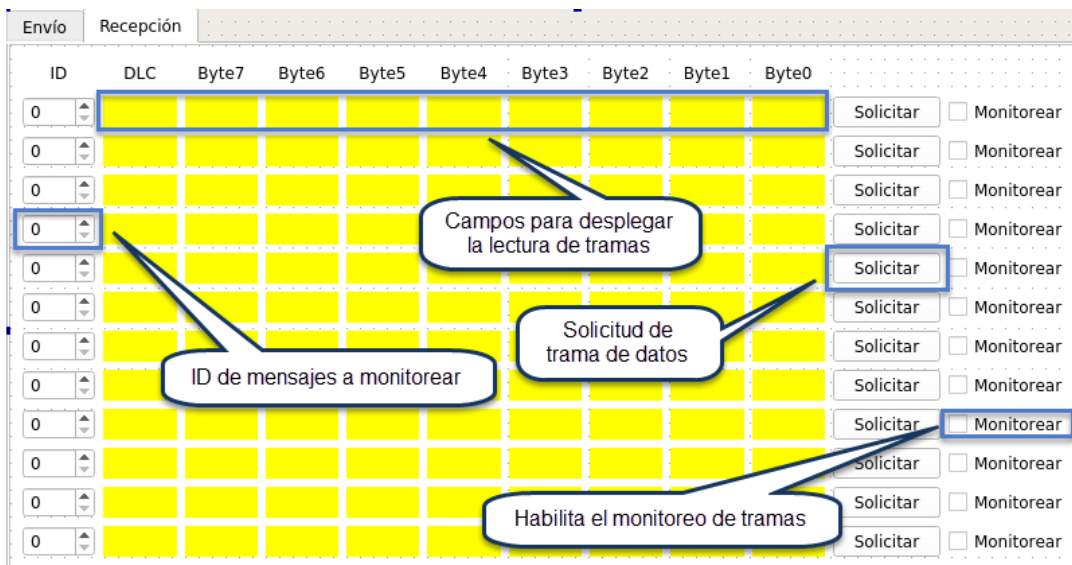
Envío | Recepción

| ID | DLC | Byte7 | Byte6 | Byte5 | Byte4 | Byte3 | Byte2 | Byte1 | Byte0 | | |
|---|---|---|---|---|---|---|---|---|---|---|---|
| 0 | | | | | | | | | | Solicitar | Monitorear |
| 0 | | | | | | | | | | Solicitar | Monitorear |
| 0 | | | | | | | | | | Solicitar | Monitorear |
| 0 | | | | | | | | | | Solicitar | Monitorear |
| 0 | | | | | | | | | | Solicitar | Monitorear |
| 0 | | | | | | | | | | Solicitar | Monitorear |
| 0 | | | | | | | | | | Solicitar | Monitorear |
| 0 | | | | | | | | | | Solicitar | Monitorear |
| 0 | | | | | | | | | | Solicitar | Monitorear |
| 0 | | | | | | | | | | Solicitar | Monitorear |
| 0 | | | | | | | | | | Solicitar | Monitorear |
| 0 | | | | | | | | | | Solicitar | Monitorear |

Campos para desplegar la lectura de tramas

Solicitud de trama de datos

ID de mensajes a monitorear

Habilita el monitoreo de tramas